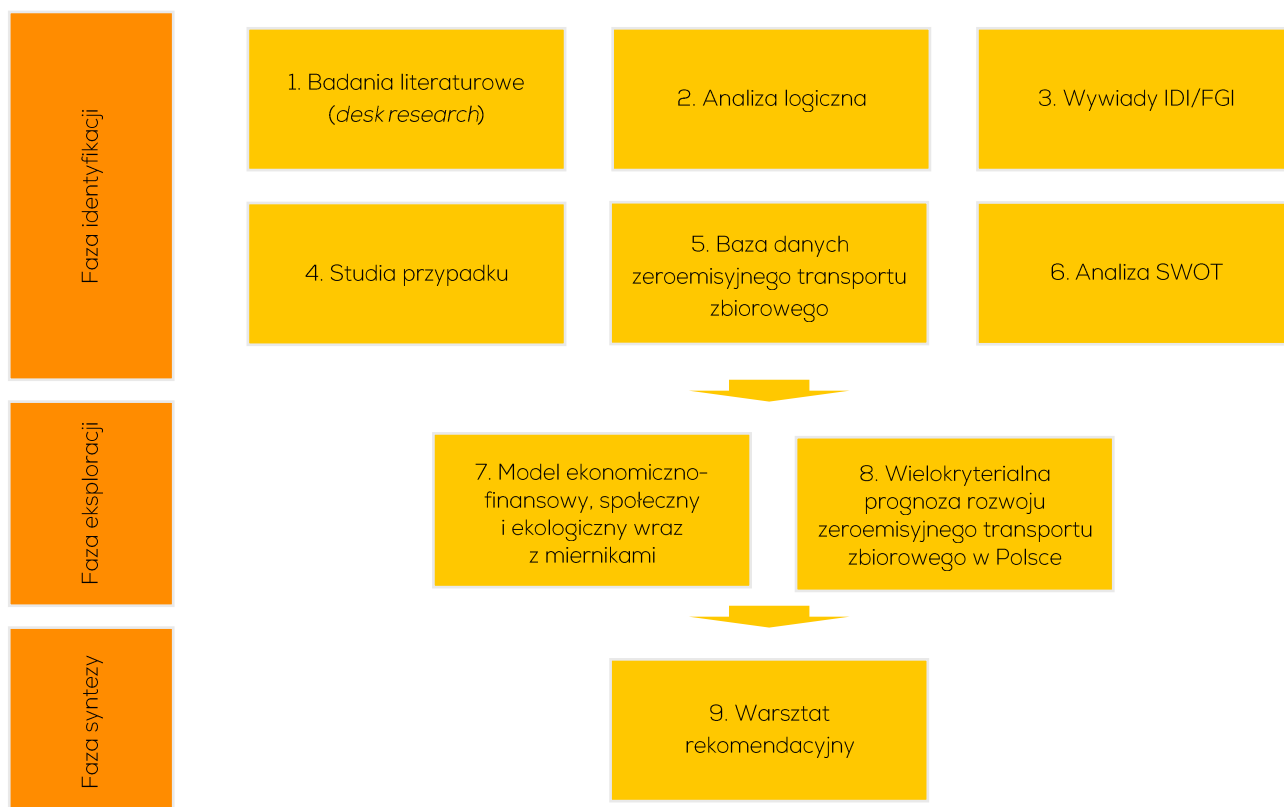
Faza identyfikacji

1. Badania literaturowe (*desk research*)

2. Analiza logiczna

3. Wywiady IDI/FGI

4. Studia przypadku

5. Baza danych zeroemisyjnego transportu zbiorowego

6. Analiza SWOT

Faza eksploracji

7. Model ekonomiczno-finansowy, społeczny i ekologiczny wraz z miernikami

8. Wielokryterialna prognoza rozwoju zeroemisyjnego transportu zbiorowego w Polsce

Faza syntezy

9. Warsztat rekomendacyjny